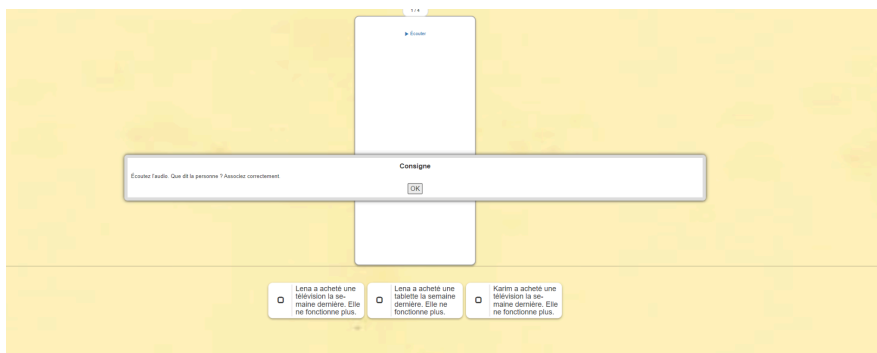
1 / 4

▶ Écouter

Consigne

Écoutez l'audio. Que dit la personne ? Associez correctement

OK

Lena a acheté une télévision la semaine dernière. Elle ne fonctionne plus.

Lena a acheté une tablette la semaine dernière. Elle ne fonctionne plus.

Karim a acheté une télévision la semaine dernière. Elle ne fonctionne plus.